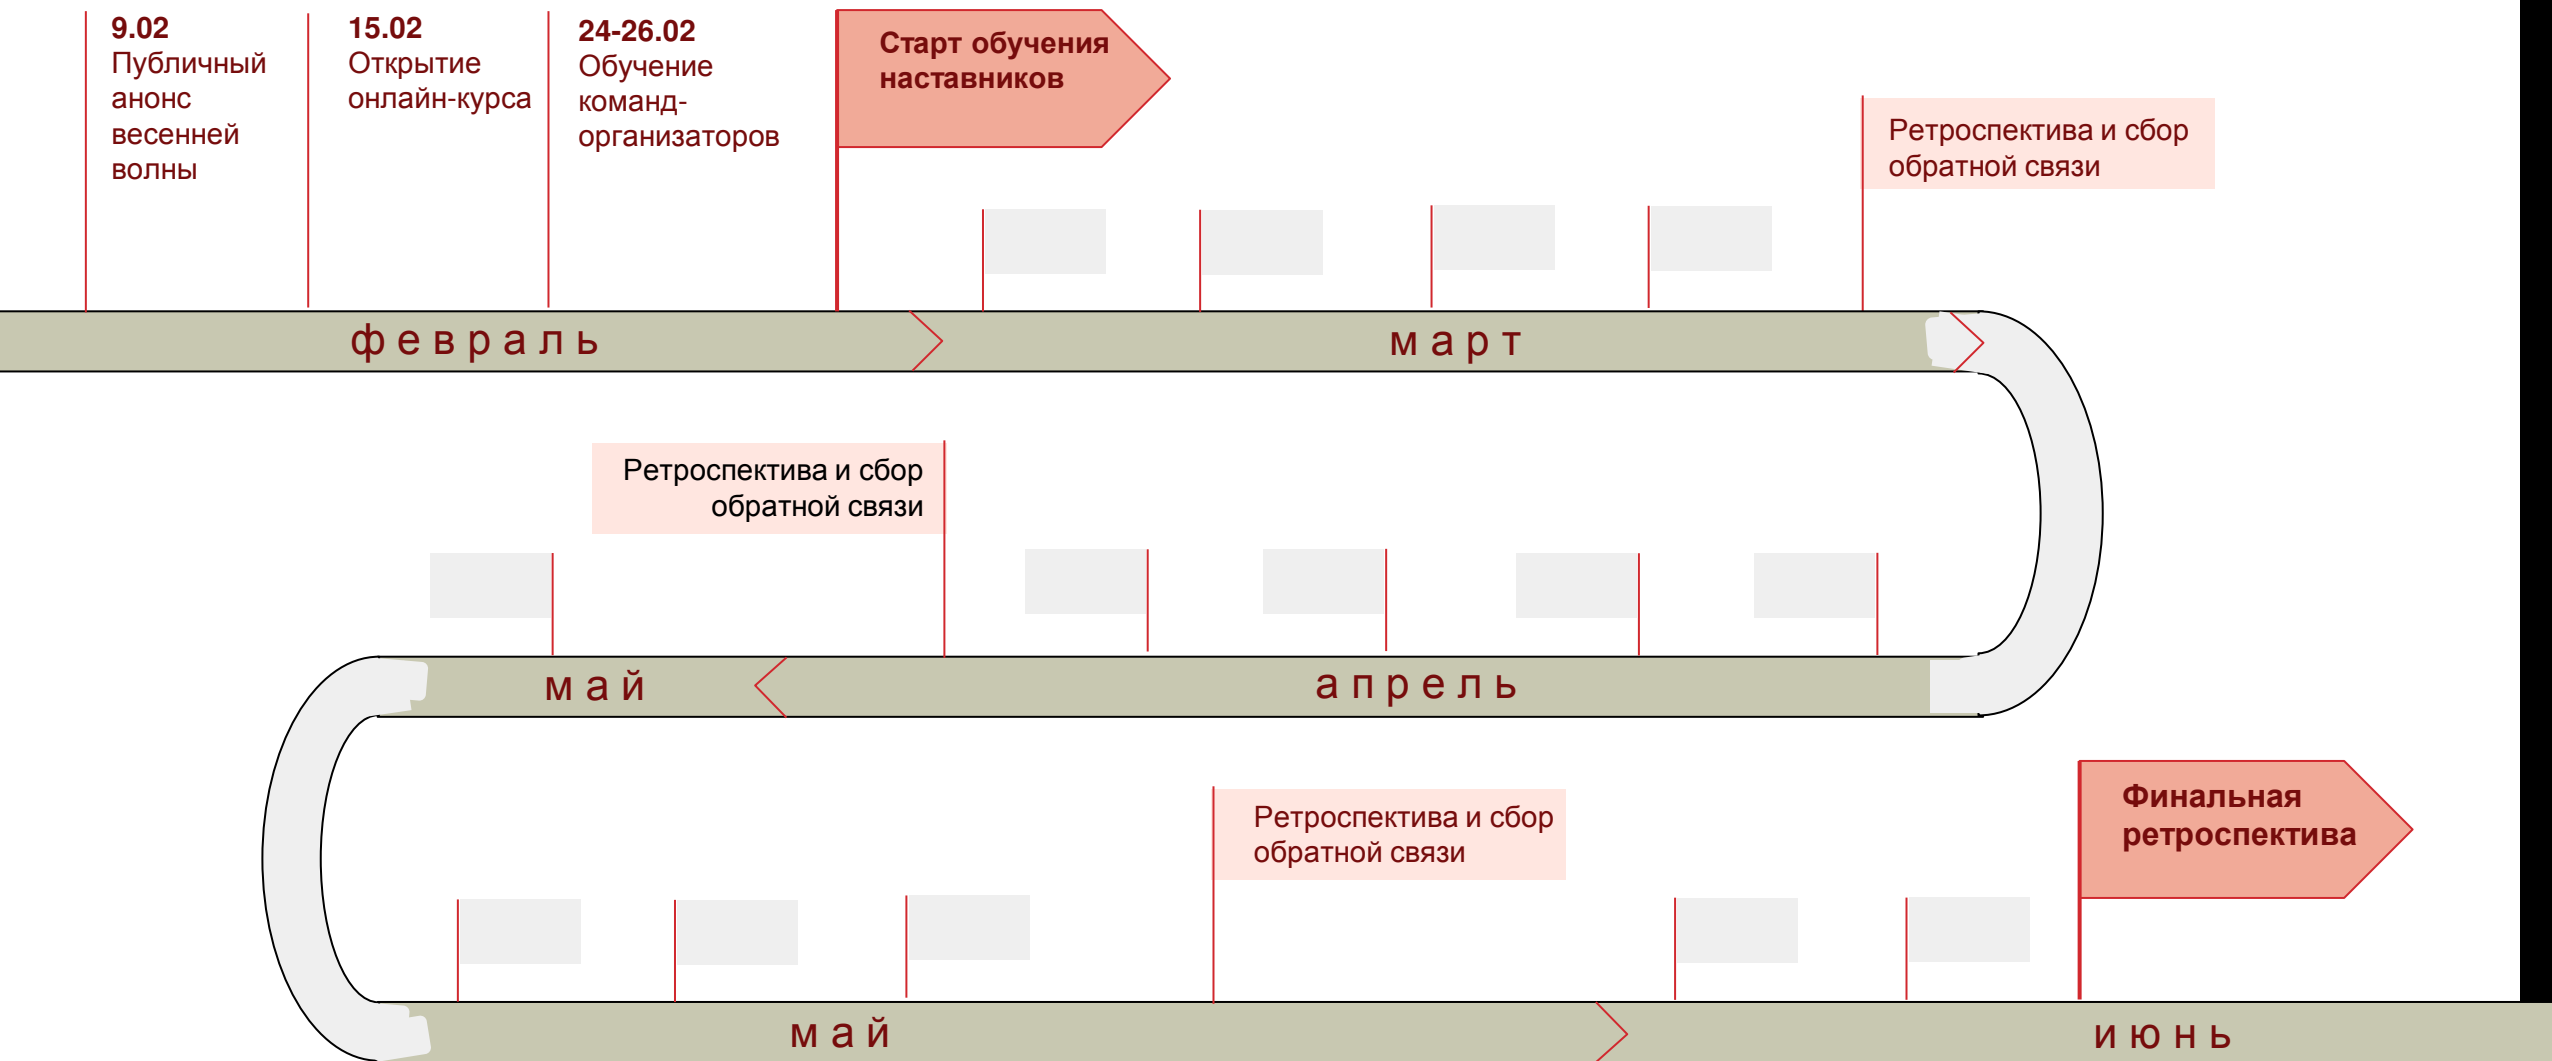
9.02
Публичный анонс весенней волны

15.02
Открытие онлайн-курса

24-26.02
Обучение команд-организаторов

Старт обучения наставников

Ретроспектива и сбор обратной связи

февраль

март

Ретроспектива и сбор обратной связи

май

апрель

Ретроспектива и сбор обратной связи

Финальная ретроспектива

май

июнь